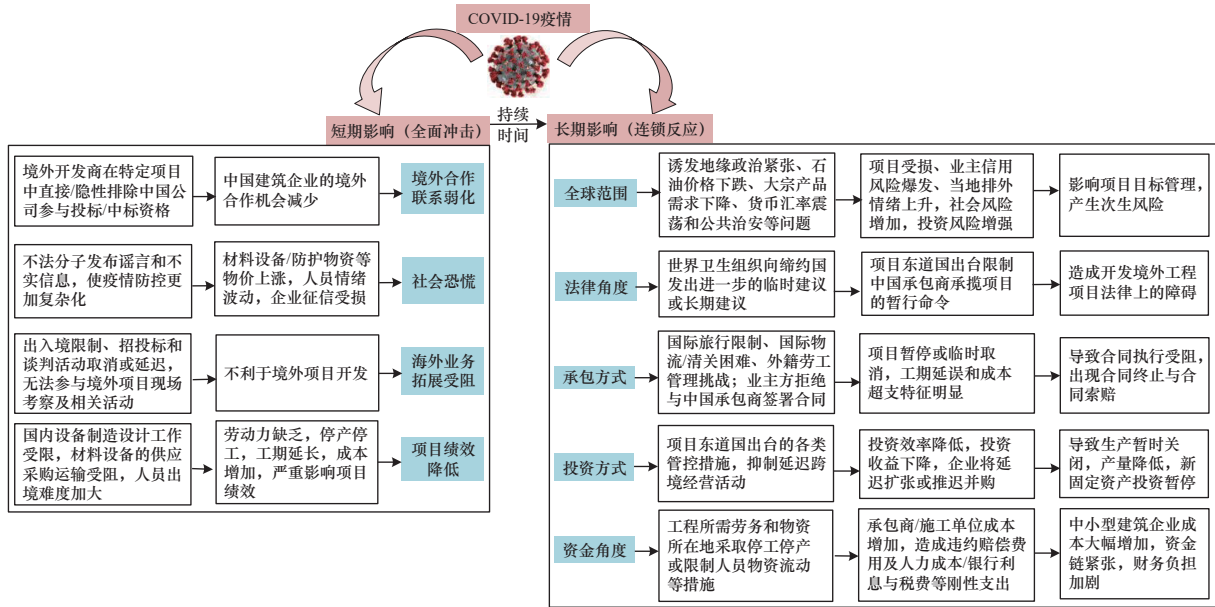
COVID-19疫情

短期影响（全面冲击）

持续时间

长期影响（连锁反应）

境外开发商在特定项目中直接/隐性排除中国公司参与投标/中标资格

中国建筑企业的境外合作机会减少

境外合作联系弱化

不法分子发布谣言和不实信息，使疫情防控更加复杂化

材料设备/防护物资等物价上涨，人员情绪波动，企业征信受损

社会恐慌

出入境限制、招投标和谈判活动取消或延迟，无法参与境外项目现场考察及相关活动

不利于境外项目开发

海外业务拓展受阻

国内设备制造设计工作受限，材料设备的供应采购运输受阻，人员出境难度加大

劳动力缺乏，停产停工，工期延长，成本增加，严重影响项目绩效

项目绩效降低

全球范围

诱发地缘政治紧张、石油价格下跌、大宗产品需求下降、货币汇率震荡和公共治安等问题

项目受损、业主信用风险爆发、当地排外情绪上升，社会风险增加，投资风险增强

影响项目目标管理，产生次生风险

法律角度

世界卫生组织向缔约国发出进一步的临时建议或长期建议

项目东道国出台限制中国承包商承揽项目的暂行命令

造成开发境外工程项目法律上的障碍

承包方式

国际旅行限制、国际物流/清关困难、外籍劳工管理挑战；业主方拒绝与中国承包商签署合同

项目暂停或临时取消，工期延误和成本超支特征明显

导致合同执行受阻，出现合同终止与合同索赔

投资方式

项目东道国出台的各类管控措施，抑制延迟跨境经营活动

投资效率降低，投资收益下降，企业将延迟扩张或推迟并购

导致生产暂时关闭，产量降低，新固定资产投资暂停

资金角度

工程所需劳务和物资所在地采取停工停产或限制人员物资流动等措施

承包商/施工单位成本增加，造成违约赔偿费用及人力成本/银行利息与税费等刚性支出

中小型建筑企业成本大幅增加，资金链紧张，财务负担加剧